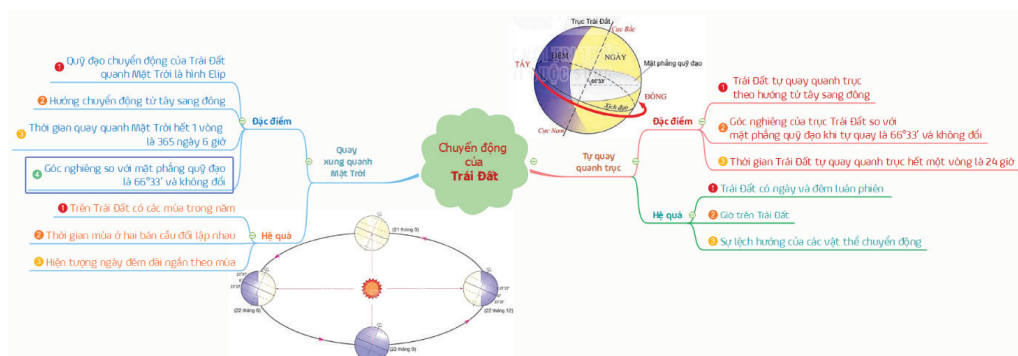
Chuyển động của Trái Đất

Quay xung quanh Mặt Trời

Đặc điểm

1 Quỹ đạo chuyển động của Trái Đất quanh Mặt Trời là hình Elip

2 Hướng chuyển động từ tây sang đông

3 Thời gian quay quanh Mặt Trời hết 1 vòng là 365 ngày 6 giờ

4 Góc nghiêng so với mặt phẳng quỹ đạo là 66°33' và không đổi

Hệ quả

1 Trên Trái Đất có các mùa trong năm

2 Thời gian mùa ở hai bán cầu đối lập nhau

3 Hiện tượng ngày đêm dài ngắn theo mùa

(21 tháng 3)

(22 tháng 6)

(22 tháng 12)

(23 tháng 9)

Trục Trái Đất

Cực Bắc

ĐÊM

NGÀY

TÂY

ĐÔNG

Mặt phẳng quỹ đạo

66°33'

Xích đạo

Cực Nam

Tự quay quanh trục

Đặc điểm

1 Trái Đất tự quay quanh trục theo hướng từ tây sang đông

2 Góc nghiêng của trục Trái Đất so với mặt phẳng quỹ đạo khi tự quay là 66°33' và không đổi

3 Thời gian Trái Đất tự quay quanh trục hết một vòng là 24 giờ

Hệ quả

1 Trái Đất có ngày và đêm luân phiên

2 Giờ trên Trái Đất

3 Sự lệch hướng của các vật thể chuyển động